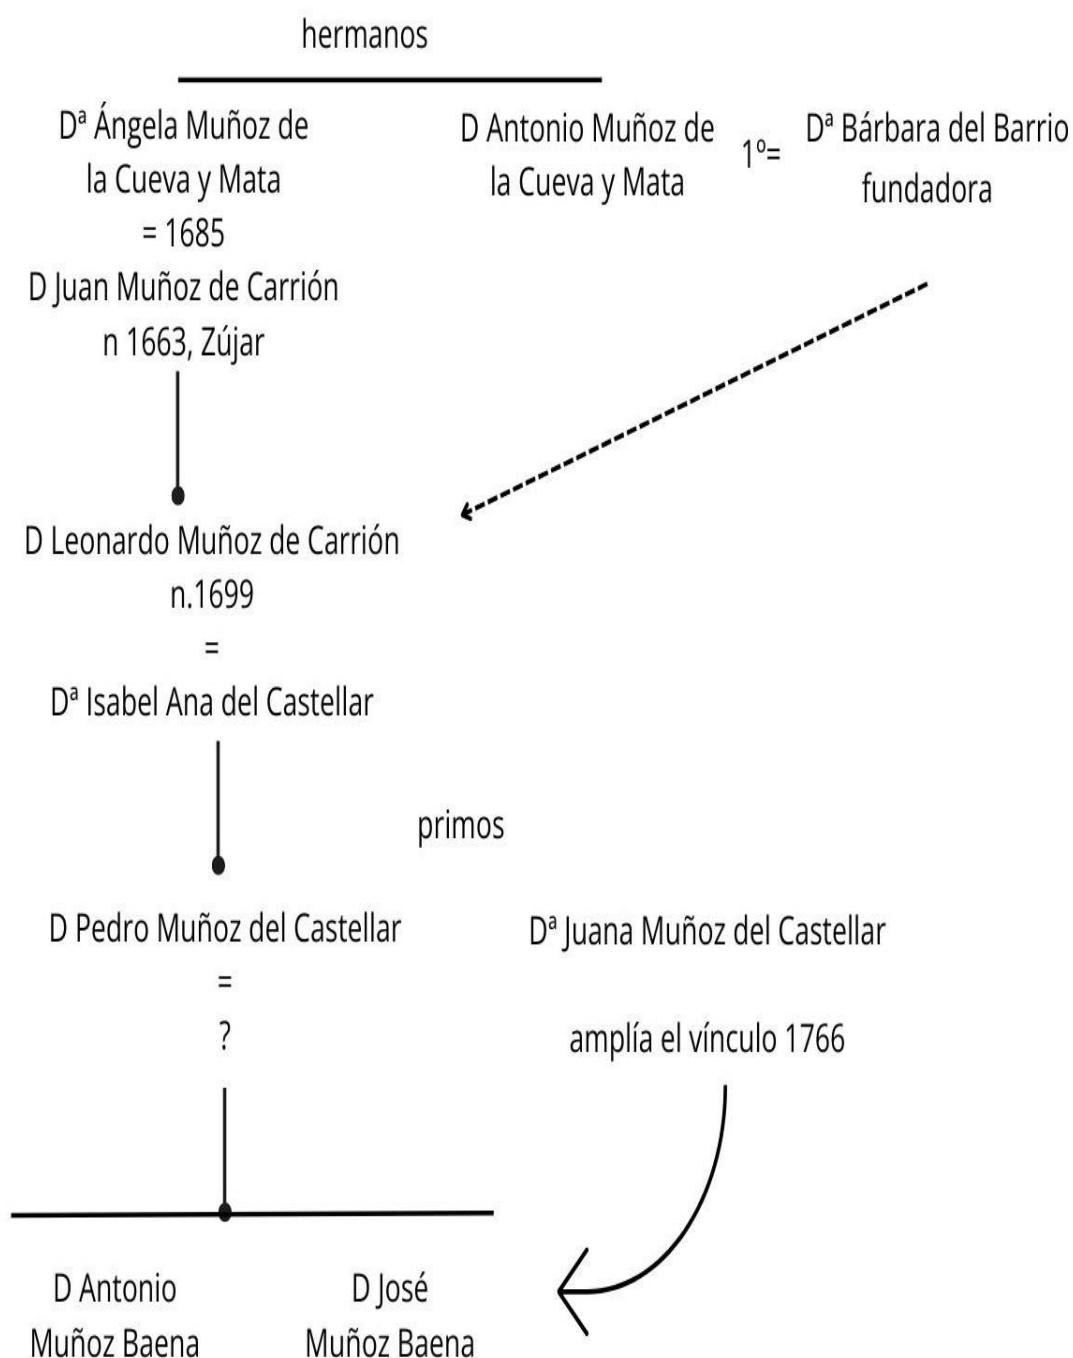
hermanos

Dª Ángela Muñoz de la Cueva y Mata
= 1685
D Juan Muñoz de Carrión
n 1663, Zújar

D Antonio Muñoz de la Cueva y Mata

1º=

Dª Bárbara del Barrio
fundadora

D Leonardo Muñoz de Carrión
n.1699
=
Dª Isabel Ana del Castellar

primos

D Pedro Muñoz del Castellar
=
?

Dª Juana Muñoz del Castellar

amplía el vínculo 1766

D Antonio Muñoz Baena

D José Muñoz Baena